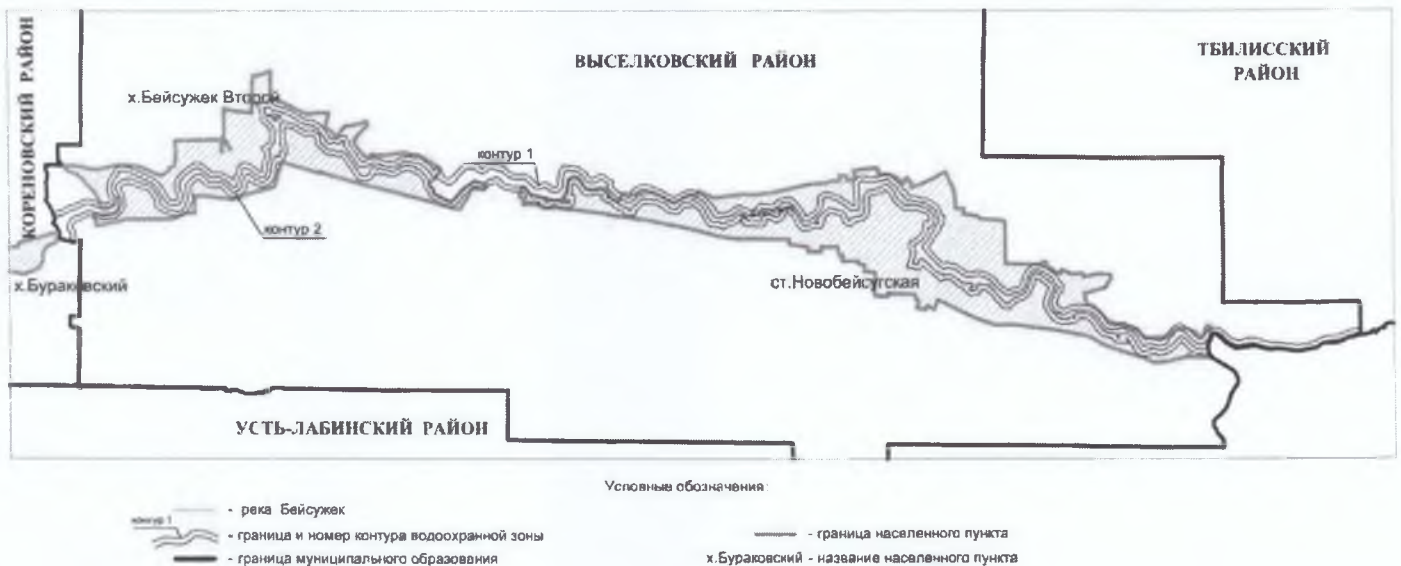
КОРЕНОВСКИЙ РАЙОН

ВЫСЕЛКОВСКИЙ РАЙОН

ТБИЛИССКИЙ РАЙОН

х.Бейсужек Второй

контур 1

контур 2

х.Бураковский

ст.Новобейсугская

УСТЬ-ЛАБИНСКИЙ РАЙОН

Условные обозначения:

- река Бейсужек

контур 1 - граница и номер контура водоохранной зоны

- граница муниципального образования

- граница населенного пункта

х.Бураковский - название населенного пункта